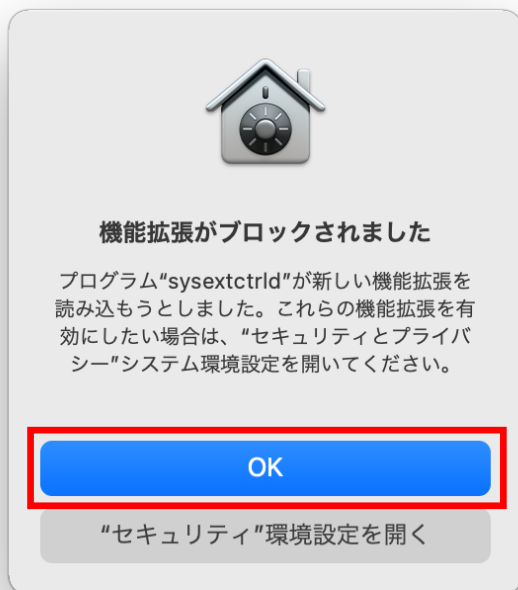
機能拡張がブロックされました

プログラム“sysextctrld”が新しい機能拡張を読み込もうとしました。これらの機能拡張を有効にしたい場合は、“セキュリティとプライバシー”システム環境設定を開いてください。

OK

“セキュリティ”環境設定を開く